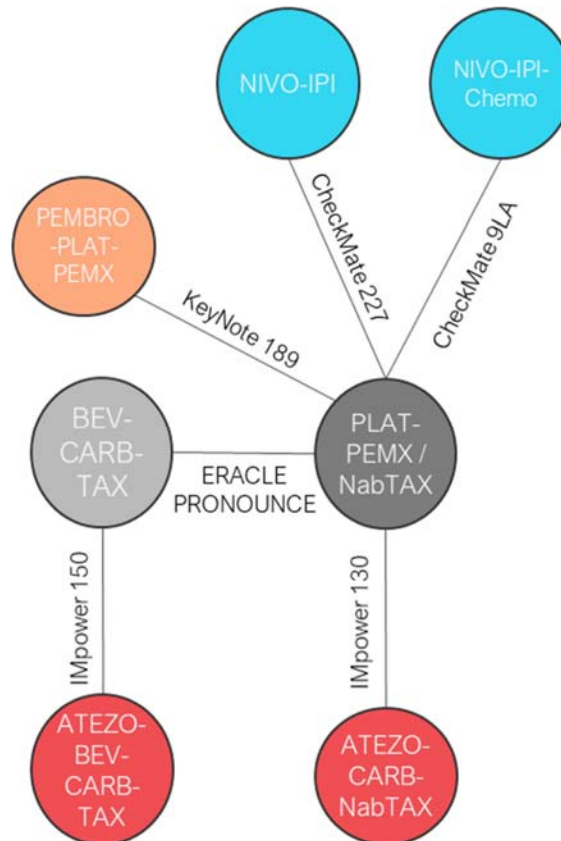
NIVO-IPI

NIVO-IPI-Chemo

PEMBRO-PLAT-PEMX

CheckMate 227

CheckMate 9LA

KeyNote 189

BEV-CARB-TAX

PLAT-PEMX / NabTAX

ERACLE PRONOUNCE

IMpower 150

IMpower 130

ATEZO-BEV-CARB-TAX

ATEZO-CARB-NabTAX